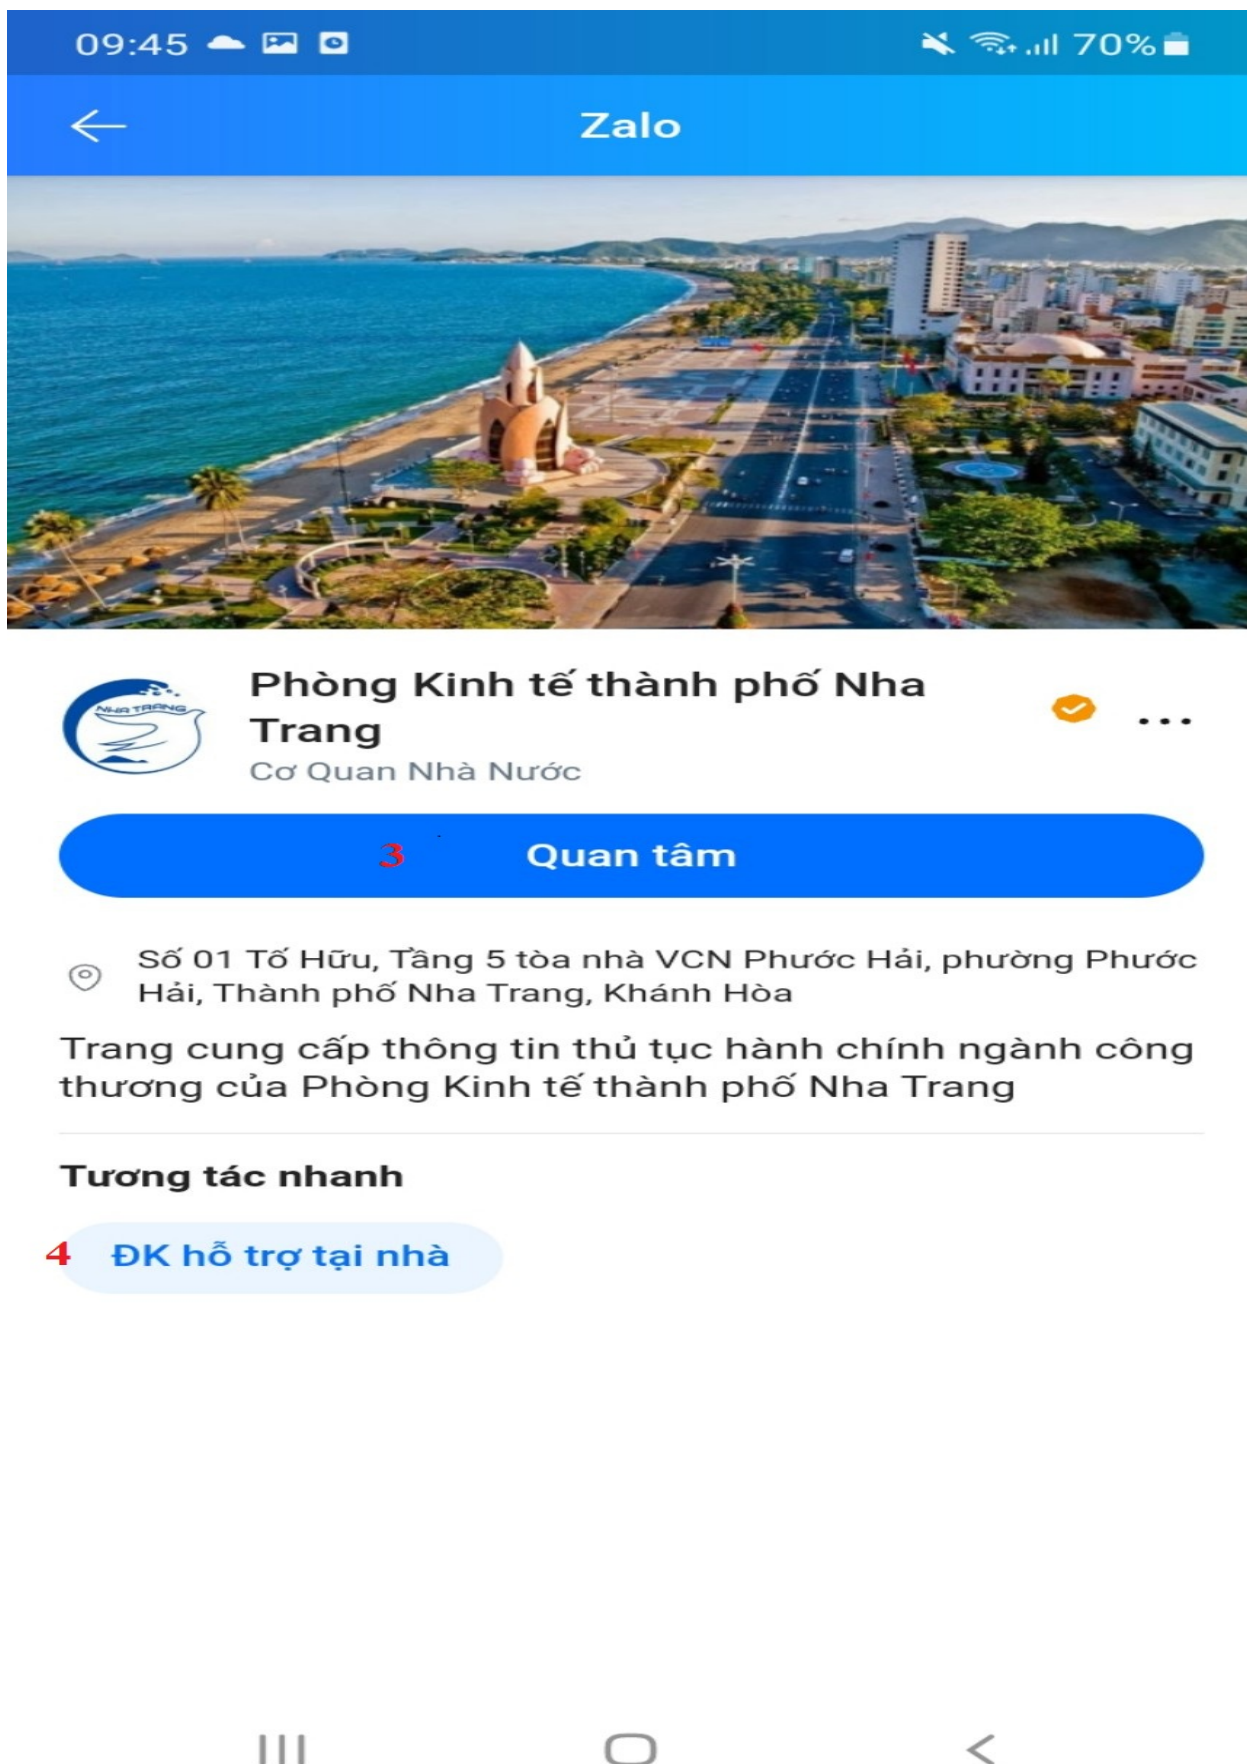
09:45

70%

Zalo

NHA TRANG

Phòng Kinh tế thành phố Nha Trang

Cơ Quan Nhà Nước

3

Quan tâm

Số 01 Tố Hữu, Tầng 5 tòa nhà VCN Phước Hải, phường Phước Hải, Thành phố Nha Trang, Khánh Hòa

Trang cung cấp thông tin thủ tục hành chính ngành công thương của Phòng Kinh tế thành phố Nha Trang

Tương tác nhanh

4

ĐK hỗ trợ tại nhà